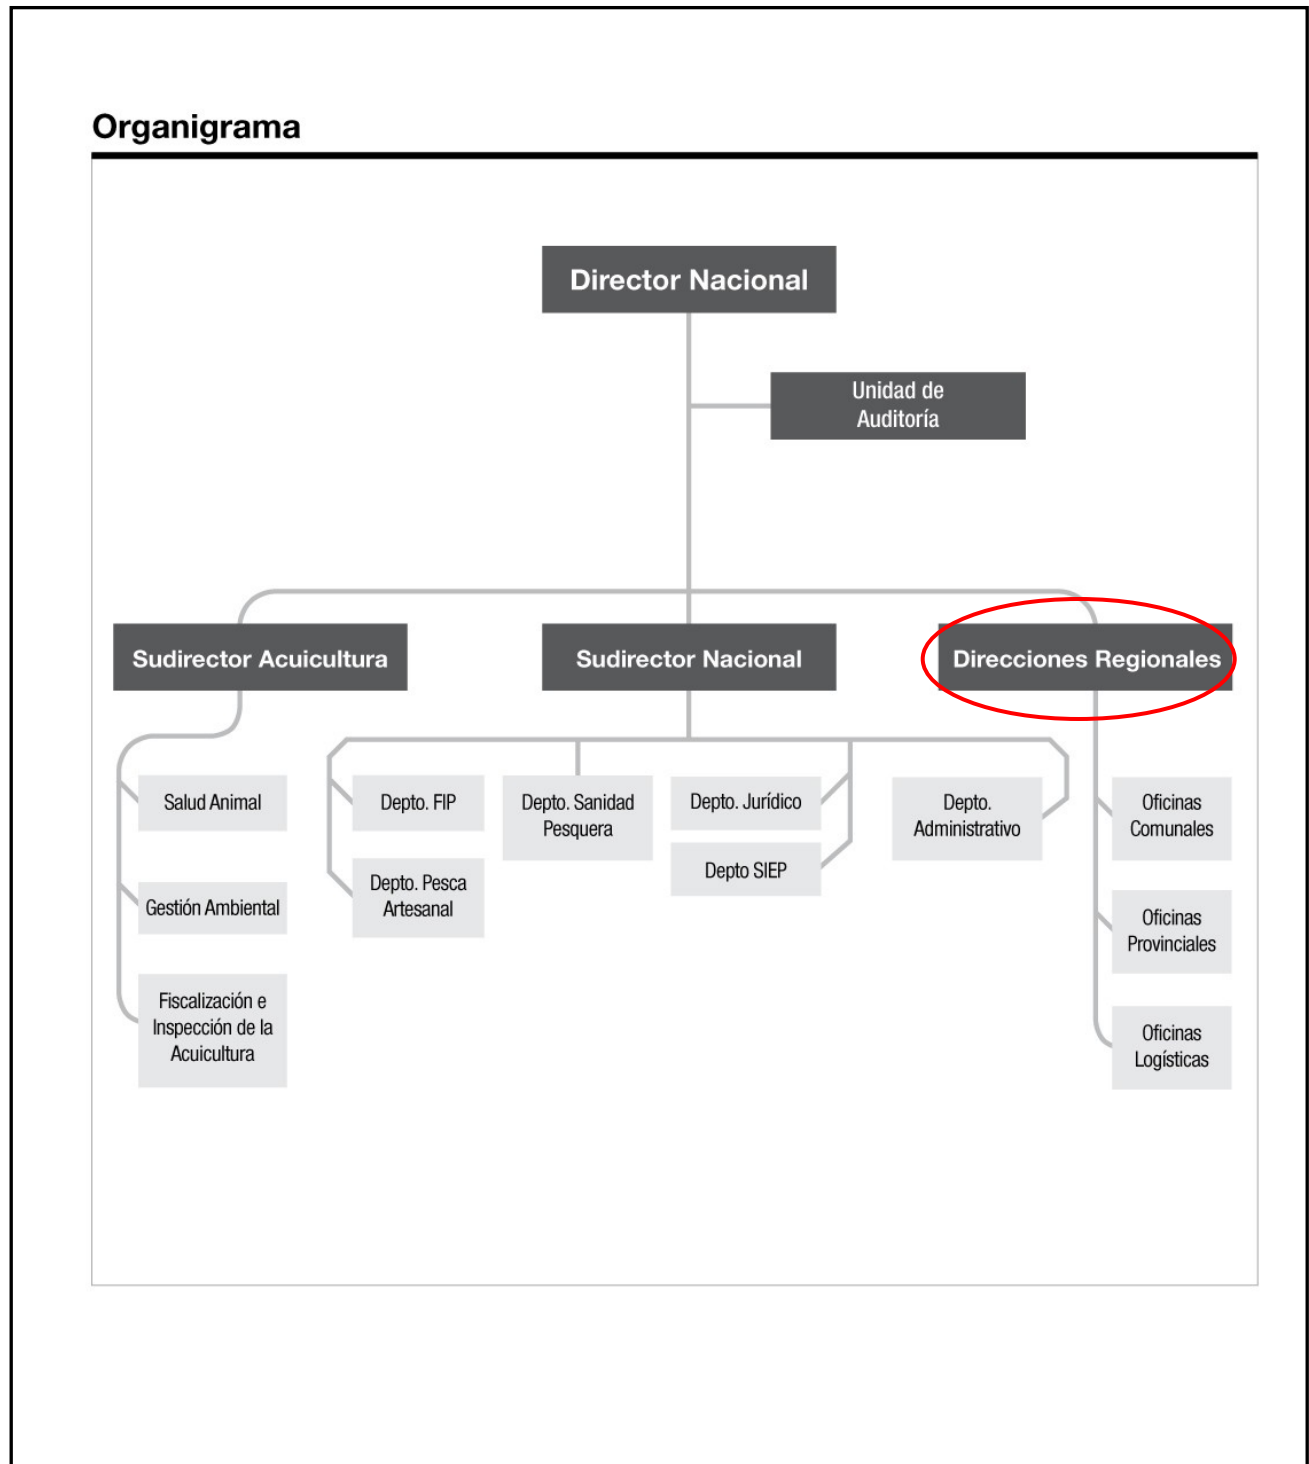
Organigrama

Director Nacional

Unidad de Auditoría

Sudirector Acuicultura

Sudirector Nacional

Direcciones Regionales

Salud Animal

Gestión Ambiental

Fiscalización e Inspección de la Acuicultura

Depto. FIP

Depto. Pesca Artesanal

Depto. Sanidad Pesquera

Depto. Jurídico

Depto SIEP

Depto. Administrativo

Oficinas Comunales

Oficinas Provinciales

Oficinas Logísticas